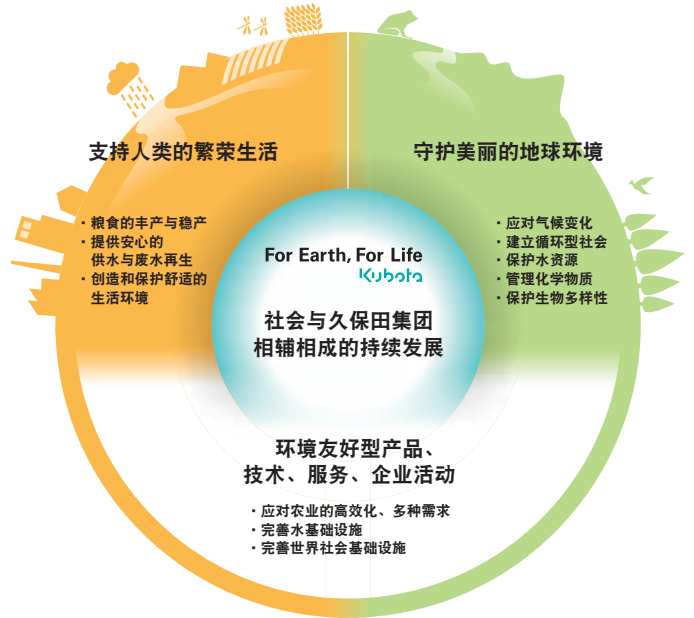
支持人类的繁荣生活

・粮食的丰产与稳产
・提供安心的供水与废水再生
・创造和保护舒适的生活环境

守护美丽的地球环境

・应对气候变化
・建立循环型社会
・保护水资源
・管理化学物质
・保护生物多样性

For Earth, For Life
Kubota

社会与久保田集团
相辅相成的持续发展

环境友好型产品、
技术、服务、企业活动

・应对农业的高效化、多种需求
・完善水基础设施
・完善世界社会基础设施